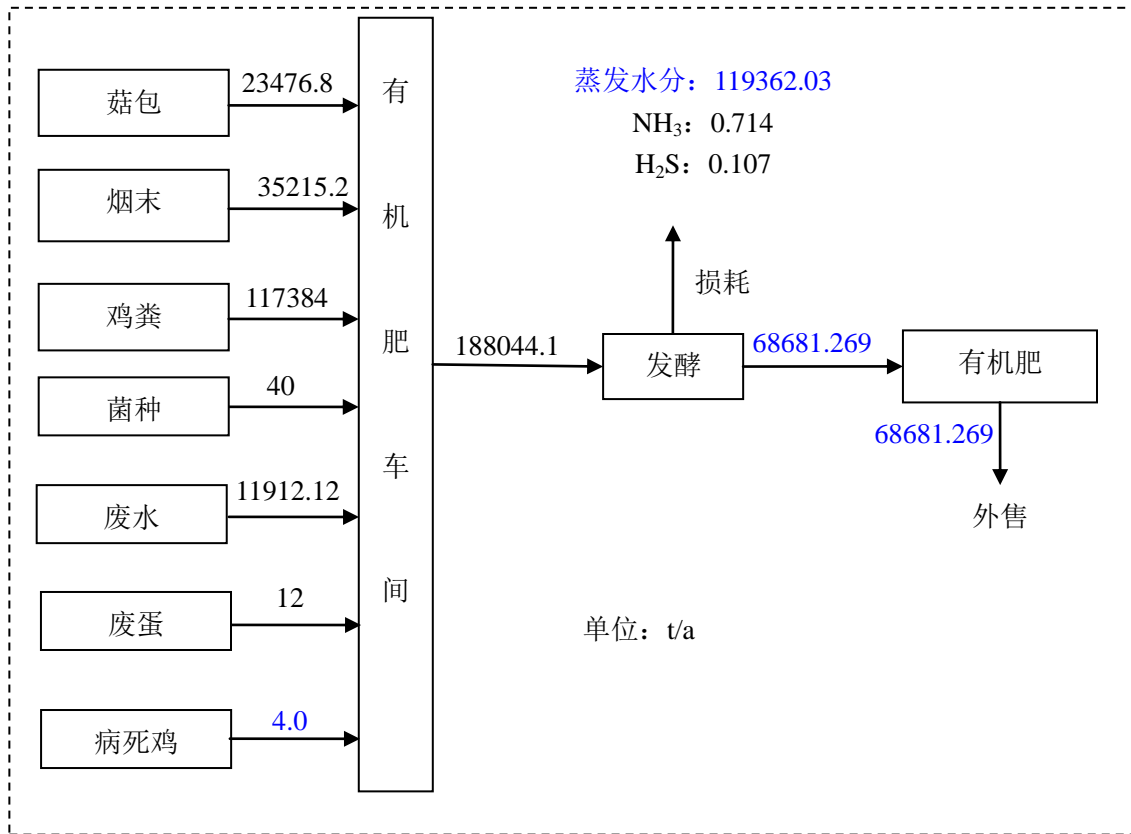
菇包 23476.8

烟末 35215.2

鸡粪 117384

菌种 40

废水 11912.12

废蛋 12

病死鸡 4.0

有机肥车间

188044.1

蒸发水分：119362.03
$NH_3$：0.714
$H_2S$：0.107

损耗

发酵

68681.269

有机肥

68681.269

外售

单位：t/a